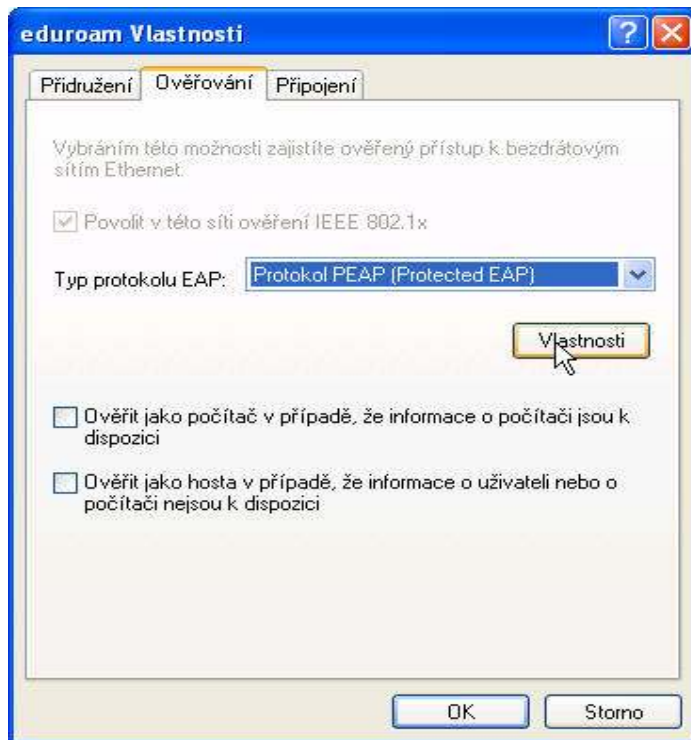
eduroam Vlastnosti

Přidružení Ověřování Připojení

Vybráním této možnosti zajistíte ověřený přístup k bezdrátovým sítím Ethernet.

Povolit v této síti ověření IEEE 802.1x

Typ protokolu EAP: Protokol PEAP (Protected EAP)

Vlastnosti

Ověřit jako počítač v případě, že informace o počítači jsou k dispozici

Ověřit jako hosta v případě, že informace o uživateli nebo o počítači nejsou k dispozici

OK Storno